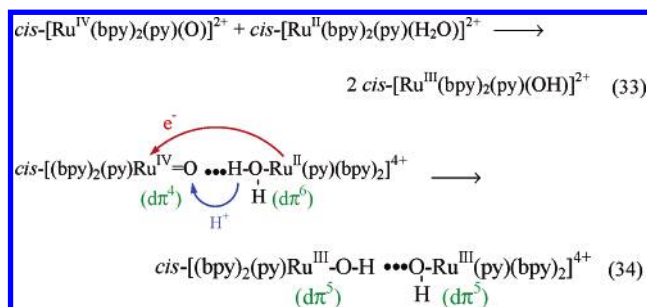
$cis$-[Ru$^{IV}$(bpy)$_2$(py)(O)]$^{2+}$ + $cis$-[Ru$^{II}$(bpy)$_2$(py)(H$_2$O)]$^{2+}$ $\longrightarrow$

2 $cis$-[Ru$^{III}$(bpy)$_2$(py)(OH)]$^{2+}$ (33)

$e^-$

$cis$-[(bpy)$_2$(py)Ru$^{IV}$=O $\bullet\bullet\bullet$H-O-Ru$^{II}$(py)(bpy)$_2$]$^{4+}$ $\longrightarrow$

(d$\pi^4$) H$^+$ H (d$\pi^6$)

$cis$-[(bpy)$_2$(py)Ru$^{III}$-O-H $\bullet\bullet\bullet$O-Ru$^{III}$(py)(bpy)$_2$]$^{4+}$ (34)

(d$\pi^5$) H (d$\pi^5$)